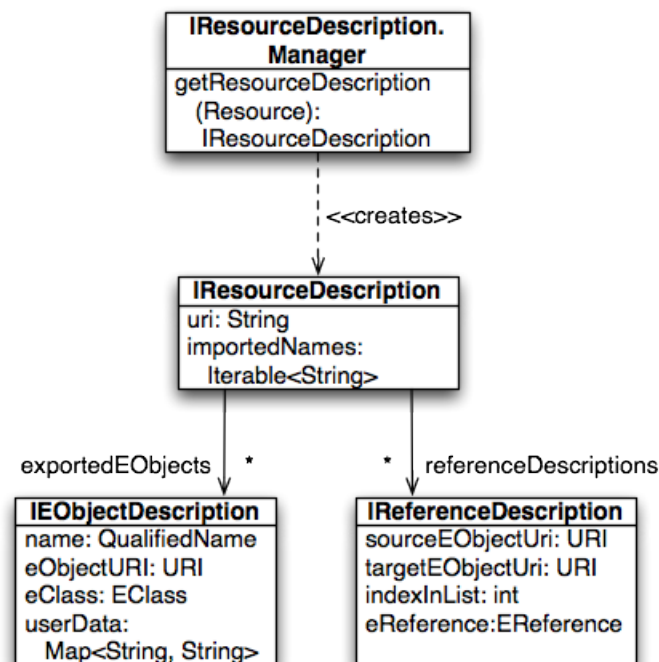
IResourceDescription.
Manager
getResourceDescription
(Resource):
IResourceDescription

<<creates>>

IResourceDescription
uri: String
importedNames:
Iterable<String>

exportedEObjects *

* referenceDescriptions

IEObjectDescription
name: QualifiedName
eObjectURI: URI
eClass: EClass
userData:
Map<String, String>

IReferenceDescription
sourceEObjectUri: URI
targetEObjectUri: URI
indexInList: int
eReference:EReference